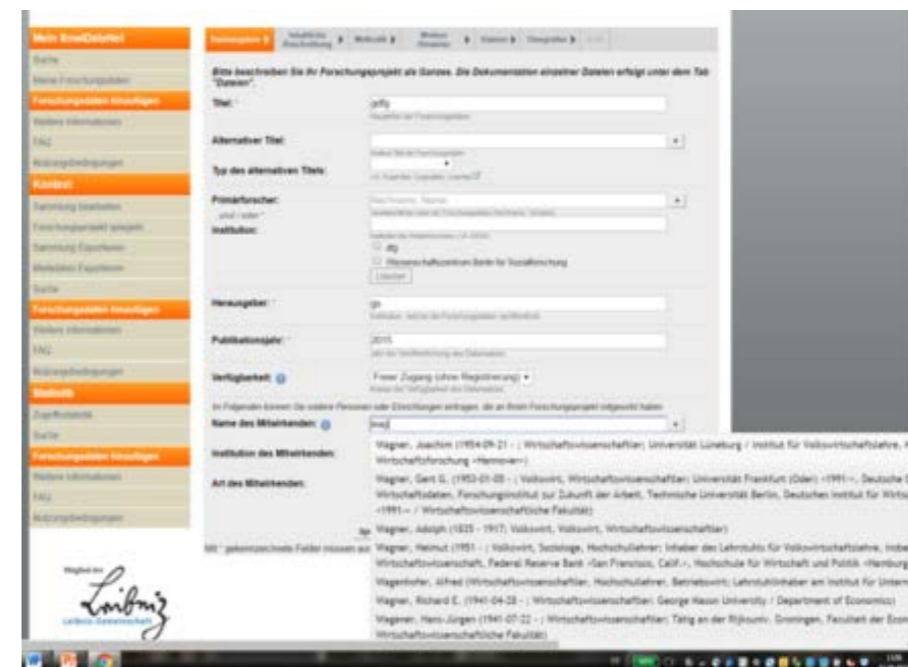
Mein EconData

Suche

Meine Forschungsdaten

Forschungsdaten hinzufügen

Weitere Informationen

FAQ

Nutzungsbedingungen

Kontext

Sammlung bearbeiten

Forschungsprojekt anlegen

Sammlung Exportieren

Metadaten Exportieren

Suche

Forschungsdaten hinzufügen

Weitere Informationen

FAQ

Nutzungsbedingungen

Statistik

Zugriffsstatistik

Suche

Forschungsdaten hinzufügen

Weitere Informationen

FAQ

Nutzungsbedingungen

Mitglied der Leibniz Leibniz-Gemeinschaft

Basisangaben | Inhaltliche Beschreibung | Methodik | Weitere Hinweise | Dateien | Überprüfen | Ende

Bitte beschreiben Sie Ihr Forschungsprojekt als Ganzes. Die Dokumentation einzelner Dateien erfolgt unter dem Tab "Dateien".

Titel: * gefiy

Alternativer Titel:

Typ des alternativen Titels:

Primärforscher: ... und / oder * Institution:

dfg

Wissenschaftszentrum Berlin für Sozialforschung

Löschen

Herausgeber: * gs

Publikationsjahr: * 2015

Verfügbarkeit: Freier Zugang (ohne Registrierung)

Im Folgenden können Sie andere Personen oder Einrichtungen eintragen, die an Ihrem Forschungsprojekt mitgewirkt haben.

Name des Mitwirkenden: wag

Institution des Mitwirkenden:

Art des Mitwirkenden:

Wagner, Joachim (1954-09-21 - ; Wirtschaftswissenschaftler; Universität Lüneburg / Institut für Volkswirtschaftslehre, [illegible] Wirtschaftsforschung <Hannover>)

Wagner, Gert G. (1953-01-05 - ; Volkswirt, Wirtschaftswissenschaftler; Universität Frankfurt (Oder) <1991->, Deutsche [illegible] Wirtschaftsdaten, Forschungsinstitut zur Zukunft der Arbeit, Technische Universität Berlin, Deutsches Institut für Wirts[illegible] <1991-> / Wirtschaftswissenschaftliche Fakultät)

Wagner, Adolph (1835 - 1917; Volkswirt, Volkswirt, Wirtschaftswissenschaftler)

Wagner, Helmut (1951 - ; Volkswirt, Soziologe, Hochschullehrer; Inhaber des Lehrstuhls für Volkswirtschaftslehre, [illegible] Wirtschaftswissenschaft, Federal Reserve Bank <San Francisco, Calif.>, Hochschule für Wirtschaft und Politik <Hamburg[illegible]

Wagenführ, Alfred (Wirtschaftswissenschaftler, Hochschullehrer, Betriebswirt; Lehrstuhlinhaber am Institut für Untern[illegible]

Wagner, Richard E. (1941-04-28 - ; Wirtschaftswissenschaftler; George Mason University / Department of Economics)

Wagener, Hans-Jürgen (1941-07-22 - ; Wirtschaftswissenschaftler; Tätig an der Rijksuniv. Groningen, Faculteit der Econ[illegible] Wirtschaftswissenschaftliche Fakultät)

Mit * gekennzeichnete Felder müssen aus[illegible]